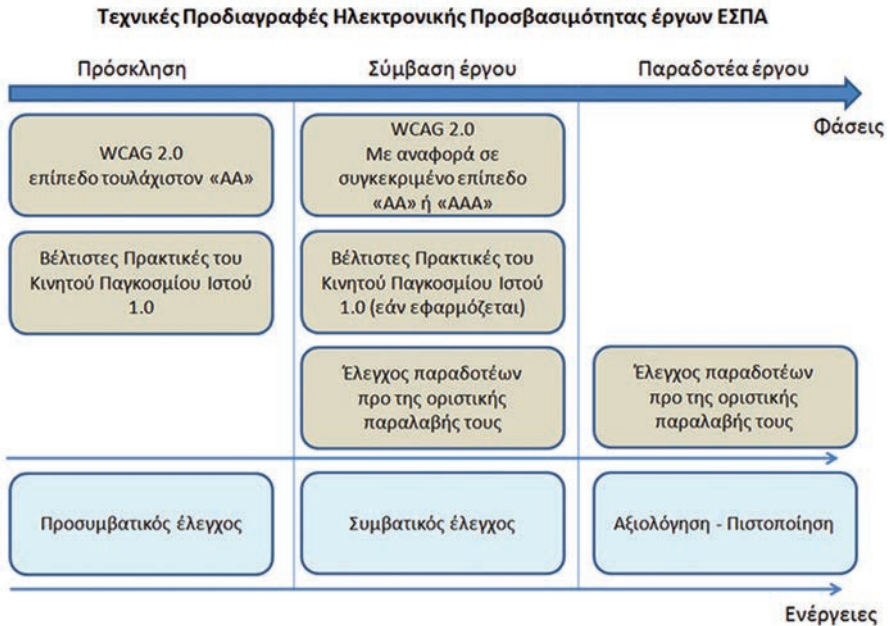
Τεχνικές Προδιαγραφές Ηλεκτρονικής Προσβασιμότητας έργων ΕΣΠΑ

Πρόσκληση

Σύμβαση έργου

Παραδοτέα έργου

Φάσεις

WCAG 2.0
επίπεδο τουλάχιστον «ΑΑ»

WCAG 2.0
Με αναφορά σε συγκεκριμένο επίπεδο «ΑΑ» ή «ΑΑΑ»

Βέλτιστες Πρακτικές του Κινητού Παγκοσμίου Ιστού 1.0

Βέλτιστες Πρακτικές του Κινητού Παγκοσμίου Ιστού 1.0 (εάν εφαρμόζεται)

Έλεγχος παραδοτέων προ της οριστικής παραλαβής τους

Έλεγχος παραδοτέων προ της οριστικής παραλαβής τους

Προσυμβατικός έλεγχος

Συμβατικός έλεγχος

Αξιολόγηση - Πιστοποίηση

Ενέργειες